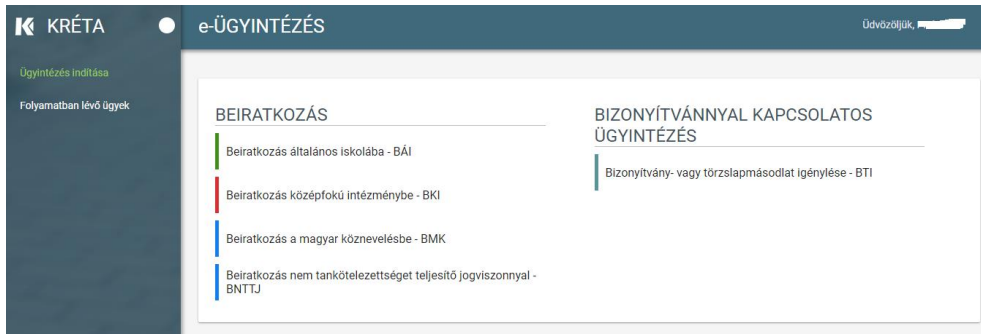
K KRÉTA

e-ÜGYINTÉZÉS

Üdvözöljük, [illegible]

Ügyintézés indítása

Folyamatban lévő ügyek

BEIRATKOZÁS

Beiratkozás általános iskolába - BÁI

Beiratkozás középfokú intézménybe - BKI

Beiratkozás a magyar köznevelésbe - BMK

Beiratkozás nem tankötelezettséget teljesítő jogviszonnyal - BNTTJ

BIZONYÍTVÁNNYAL KAPCSOLATOS ÜGYINTÉZÉS

Bizonyítvány- vagy törzslapmásodlat igénylése - BTI